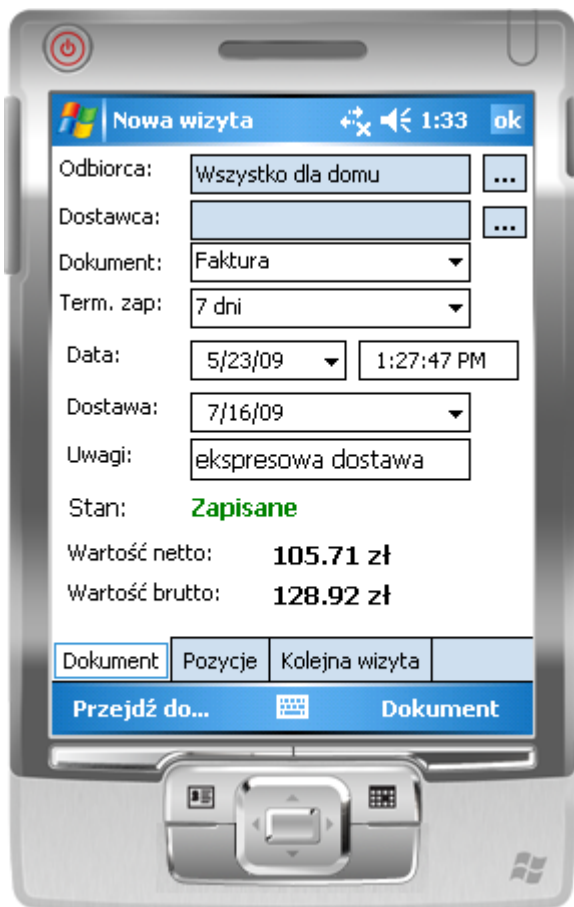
Nowa wizyta 1:33 ok

Odbiorca: Wszystko dla domu ...

Dostawca: ...

Dokument: Faktura

Term. zap: 7 dni

Data: 5/23/09 1:27:47 PM

Dostawa: 7/16/09

Uwagi: ekspresowa dostawa

Stan: Zapisane

Wartość netto: 105.71 zł

Wartość brutto: 128.92 zł

Dokument | Pozycje | Kolejna wizyta

Przejdź do... Dokument